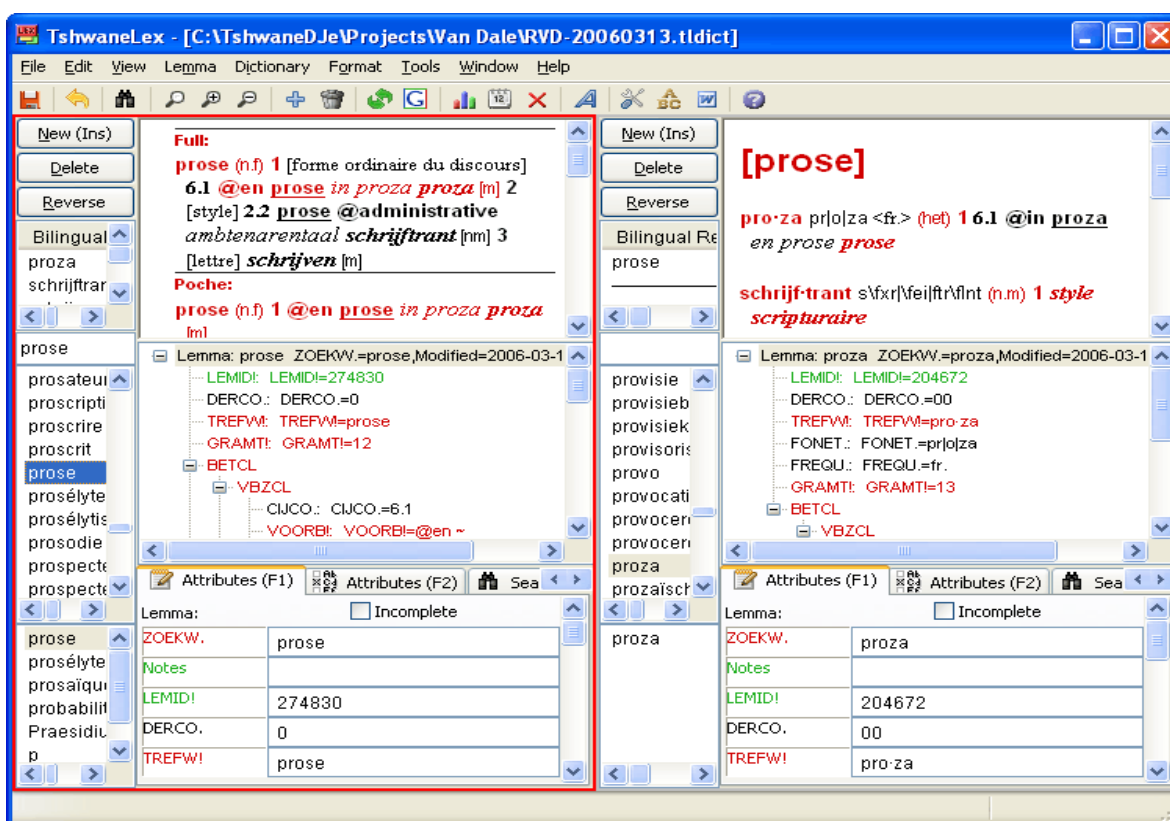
TshwaneLex - [C:\TshwaneDJe\Projects\Van Dale\RVD-20060313.tldict]

File Edit View Lemma Dictionary Format Tools Window Help

New (Ins)
Delete
Reverse
Bilingual
proza
schrijftrar

Full:
prose (n.f) 1 [forme ordinaire du discours] 6.1 @en prose in proza proza [m] 2 [style] 2.2 prose @administrative ambtenarentaal schrijftrant [nm] 3 [lettre] schrijven [m]
Poche:
prose (n.f) 1 @en prose in proza proza [m]

prose

Lemma: prose ZOEKW.=prose,Modified=2006-03-1
LEMID!: LEMID!=274830
DERCO.: DERCO.=0
TREFW!: TREFW!=prose
GRAMT!: GRAMT!=12
BETCL
VBZCL
CIJCO.: CIJCO.=6.1
VOORB!: VOORB!=@en ~

prosateur
proscripti
proscrire
proscrit
prose
prosélyte
prosélytis
prosodie
prospecte
prospecte

Attributes (F1) Attributes (F2) Sea

Lemma: Incomplete
ZOEKW. prose
Notes
LEMID! 274830
DERCO. 0
TREFW! prose

prose
prosélyte
prosaïqu
probabilit
Praesidiu
p

New (Ins)
Delete
Reverse
Bilingual Re
prose

[prose]

pro·za pr|o|za <fr.> (het) 1 6.1 @in proza en prose prose

schrijf·trant s\fxr|\fei|ftr\flnt (n.m) 1 style scripturaire

Lemma: proza ZOEKW.=proza,Modified=2006-03-1
LEMID!: LEMID!=204672
DERCO.: DERCO.=00
TREFW!: TREFW!=pro·za
FONET.: FONET.=pr|o|za
FREQU.: FREQU.=fr.
GRAMT!: GRAMT!=13
BETCL
VBZCL

provisie
provisieb
provisiek
provisoris
provo
provocati
provocer
provocer
proza
prozaïsch

Attributes (F1) Attributes (F2) Sea

Lemma: Incomplete
ZOEKW. proza
Notes
LEMID! 204672
DERCO. 00
TREFW! pro·za

proza